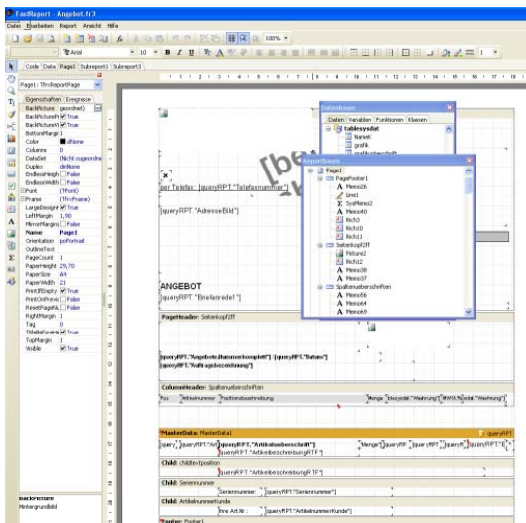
FastReport - Angebot.fr3

Datei Bearbeiten Report Ansicht Hilfe

100%

Arial 10

Code Data Page1 Subreport1 Subreport3

Page1: TfrxReportPage

Eigenschaften Ereignisse

| | |
|---|---|
| BackPicture | (gesetzt) |
| BackPicturePr | True |
| BackPictureVi | True |
| BottomMargin | 1 |
| Color | clNone |
| Columns | 0 |
| DataSet | (Nicht zugeordnet) |
| Duplex | dmNone |
| EndlessHeigh | False |
| EndlessWidth | False |
| Font | (TFont) |
| Frame | (TfrxFrame) |
| LargeDesignH | True |
| LeftMargin | 1,90 |
| MirrorMargins | False |
| Name | Page1 |
| Orientation | poPortrait |
| OutlineText | |
| PageCount | 1 |
| PaperHeight | 29,70 |
| PaperSize | A4 |
| PaperWidth | 21 |
| PrintIfEmpty | True |
| PrintOnPrevio | False |
| ResetPageNu | False |
| RightMargin | 1 |
| Tag | 0 |
| TitleBeforeHe | True |
| TopMargin | 1 |
| Visible | True |

BackPicture
Hintergrundbild

Datenbaum

Daten Variablen Funktionen Klassen

Tablessysdat
Nanvel
grafik

Reportbaum

Page1
PageFooter1
Memo26
Line1
SysMemo2
Memo40
Rich3
Rich10
Rich11
Seitenkopf2ff
Picture2
Rich2
Memo38
Memo37
Spaltenueberschriften
Memo56
Memo4
Memo69

[be

per Telefax: [queryRPT."Telefaxnummer"]

[queryRPT."AdresseBild"]

ANGEBOT

[queryRPT."Briefanrede1"]

PageHeader: Seitenkopf2ff

[queryRPT."AngebotsNummerkomplett"] [queryRPT."Datum"]
[queryRPT."Auftragsbezeichnung"]

ColumnHeader: Spaltenueberschriften

Pos Artikelnummer Positionsbeschreibung Menge Einzelst."Waehrung"] MWSt.% Gesamt."Waehrung"]

MasterData: MasterData1 queryRPT

[queryRPT."Art"] [queryRPT."Artikelbeschreibung"] ["Menge"] [queryRPT [queryRPT [queryRPT [queryRPT [queryRPT

[queryRPT."ArtikelbeschreibungRTF"]

Child: childtextposition

[queryRPT."ArtikelbeschreibungRTF"]

Child: Seriennummer

Seriennummer: [queryRPT."Seriennummer"]

Child: Artikelnummerkunde

Ihre Art.Nr.: [queryRPT."ArtikelnummerKunde"]

Footer: Footer1